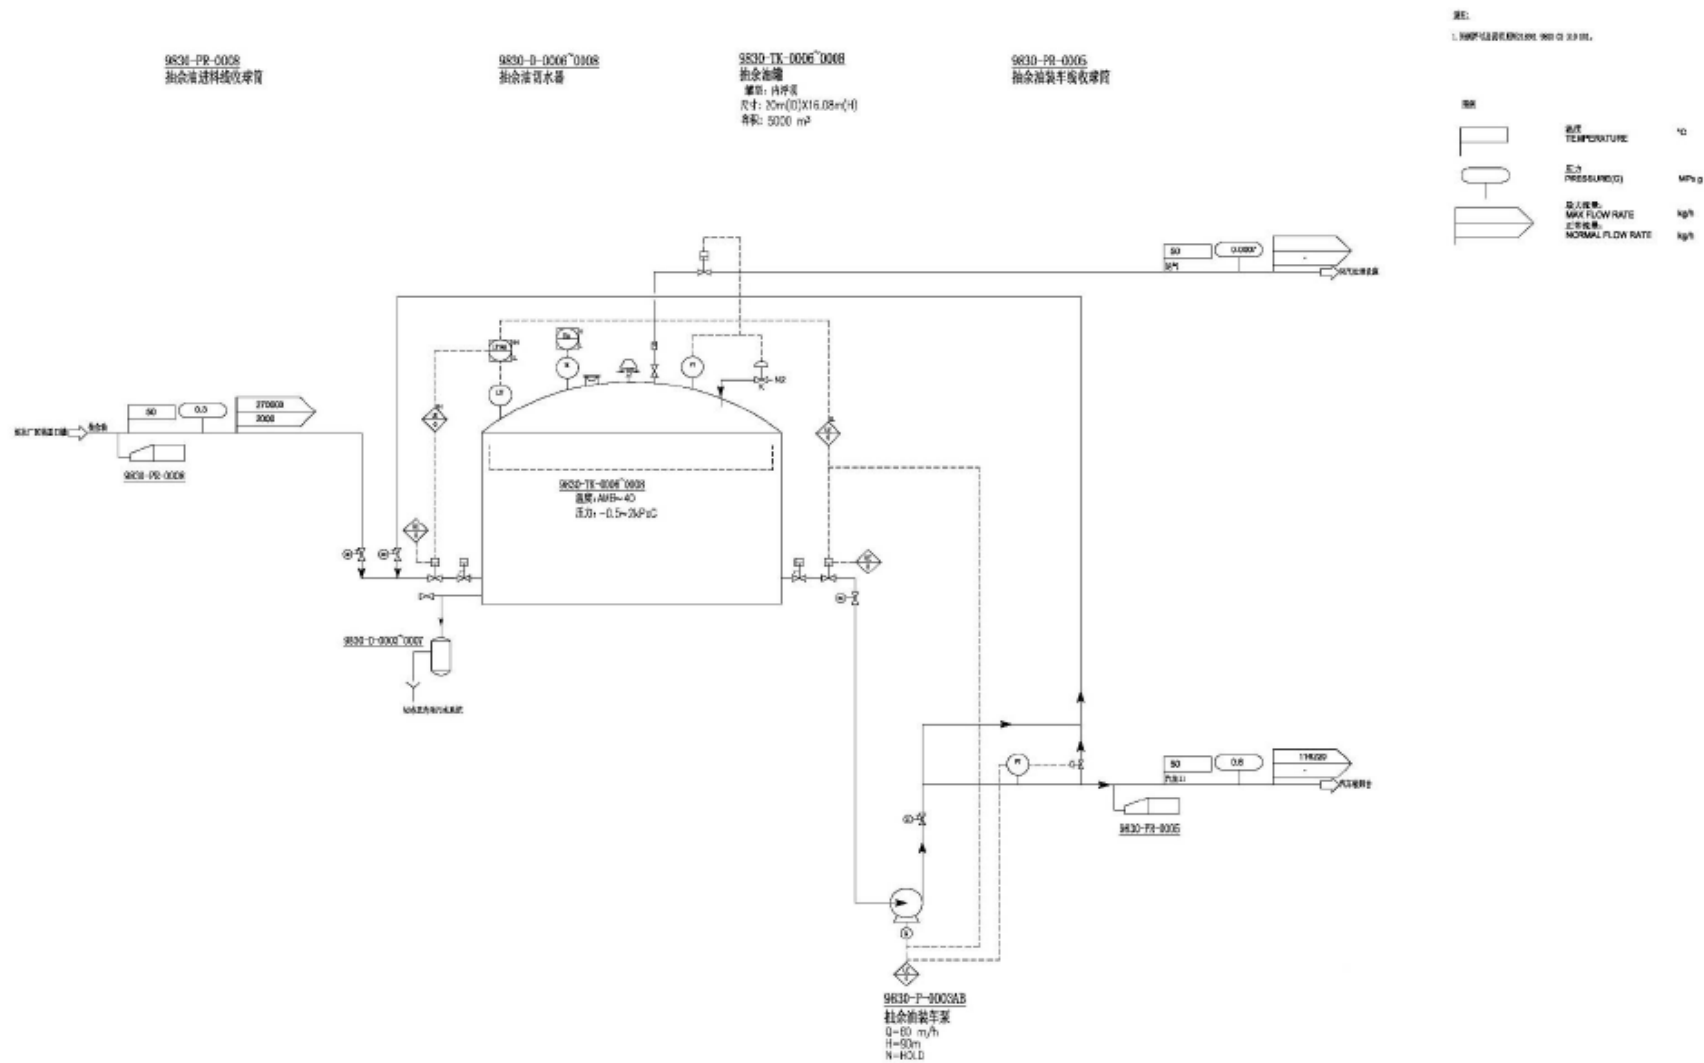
9830-PR-0008
抽余油进料线收球筒

9830-D-0006~0008
抽余油沉水器

9830-TK-0006~0008
抽余油罐
罐型：内浮顶
尺寸：20m(D)X16.08m(H)
容积：5000 m³

9830-PR-0005
抽余油装车线收球筒

注：
1. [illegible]

图例

温度
TEMPERATURE
°C

压力
PRESSURE(G)
MPa g

最大流量：
MAX FLOW RATE
kg/h
正常流量：
NORMAL FLOW RATE
kg/h

50
0.0007
-
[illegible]
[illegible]

50
0.3
270000
2000
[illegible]
抽余油

9830-PR-0008

9830-TK-0006~0008
温度：AMB~40
压力：-0.5~2kPaG

9830-D-0002~0007
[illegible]

50
0.8
119020
-
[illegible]
汽车装卸台

9830-PR-0005

9830-P-0003AB
抽余油装车泵
Q=80 m/h
H=90m
N=HOLD